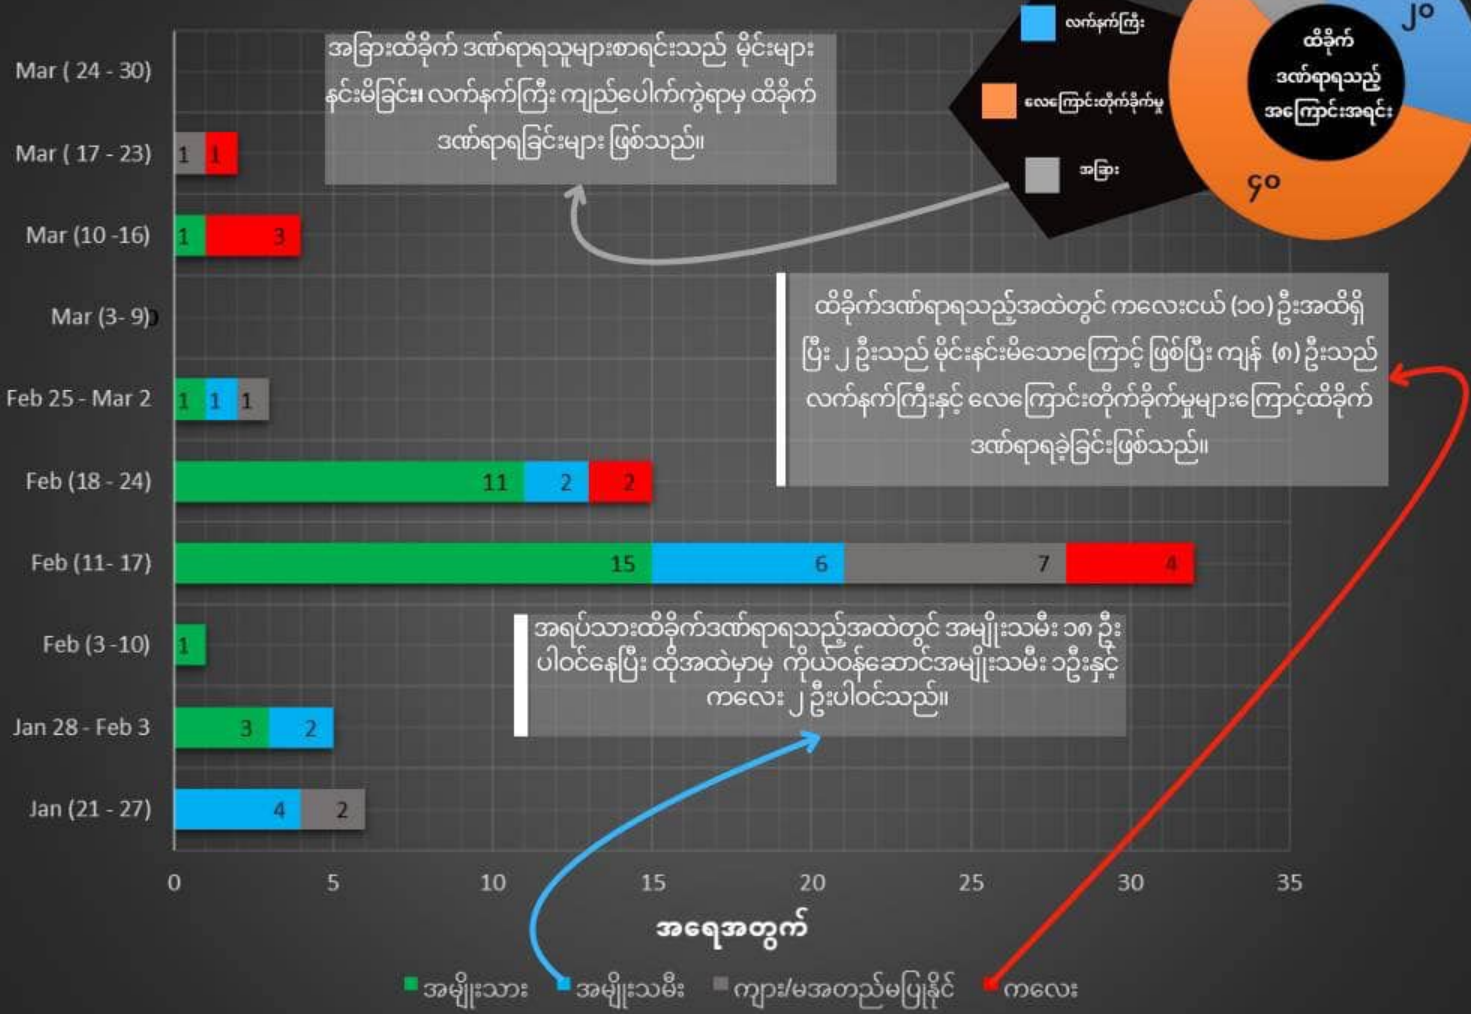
လက်နက်ကြီး
လေကြောင်းတိုက်ခိုက်မှု
အခြား
ထိခိုက်ဒဏ်ရာရသည့်အကြောင်းအရင်း
၂၀
၄၀

အခြားထိခိုက် ဒဏ်ရာရသူများစာရင်းသည် မိုင်းများနင်းမိခြင်း၊ လက်နက်ကြီး ကျည်ပေါက်ကွဲရာမှ ထိခိုက်ဒဏ်ရာရခြင်းများ ဖြစ်သည်။

ထိခိုက်ဒဏ်ရာရသည့်အထဲတွင် ကလေးငယ် (၁၀) ဦးအထိရှိပြီး ၂ ဦးသည် မိုင်းနင်းမိသောကြောင့် ဖြစ်ပြီး ကျန် (၈) ဦးသည် လက်နက်ကြီးနှင့် လေကြောင်းတိုက်ခိုက်မှုများကြောင့်ထိခိုက်ဒဏ်ရာရခဲ့ခြင်းဖြစ်သည်။

အရပ်သားထိခိုက်ဒဏ်ရာရသည့်အထဲတွင် အမျိုးသမီး ၁၈ ဦးပါဝင်နေပြီး ထိုအထဲမှာမှ ကိုယ်ဝန်ဆောင်အမျိုးသမီး ၁ဦးနှင့် ကလေး ၂ ဦးပါဝင်သည်။

Mar ( 24 - 30)
Mar ( 17 - 23) 1 1
Mar (10 -16) 1 3
Mar (3- 9)
Feb 25 - Mar 2 1 1 1
Feb (18 - 24) 11 2 2
Feb (11- 17) 15 6 7 4
Feb (3 -10) 1
Jan 28 - Feb 3 3 2
Jan (21 - 27) 4 2

0 5 10 15 20 25 30 35
အရေအတွက်
အမျိုးသား အမျိုးသမီး ကျား/မအတည်မပြုနိုင် ကလေး